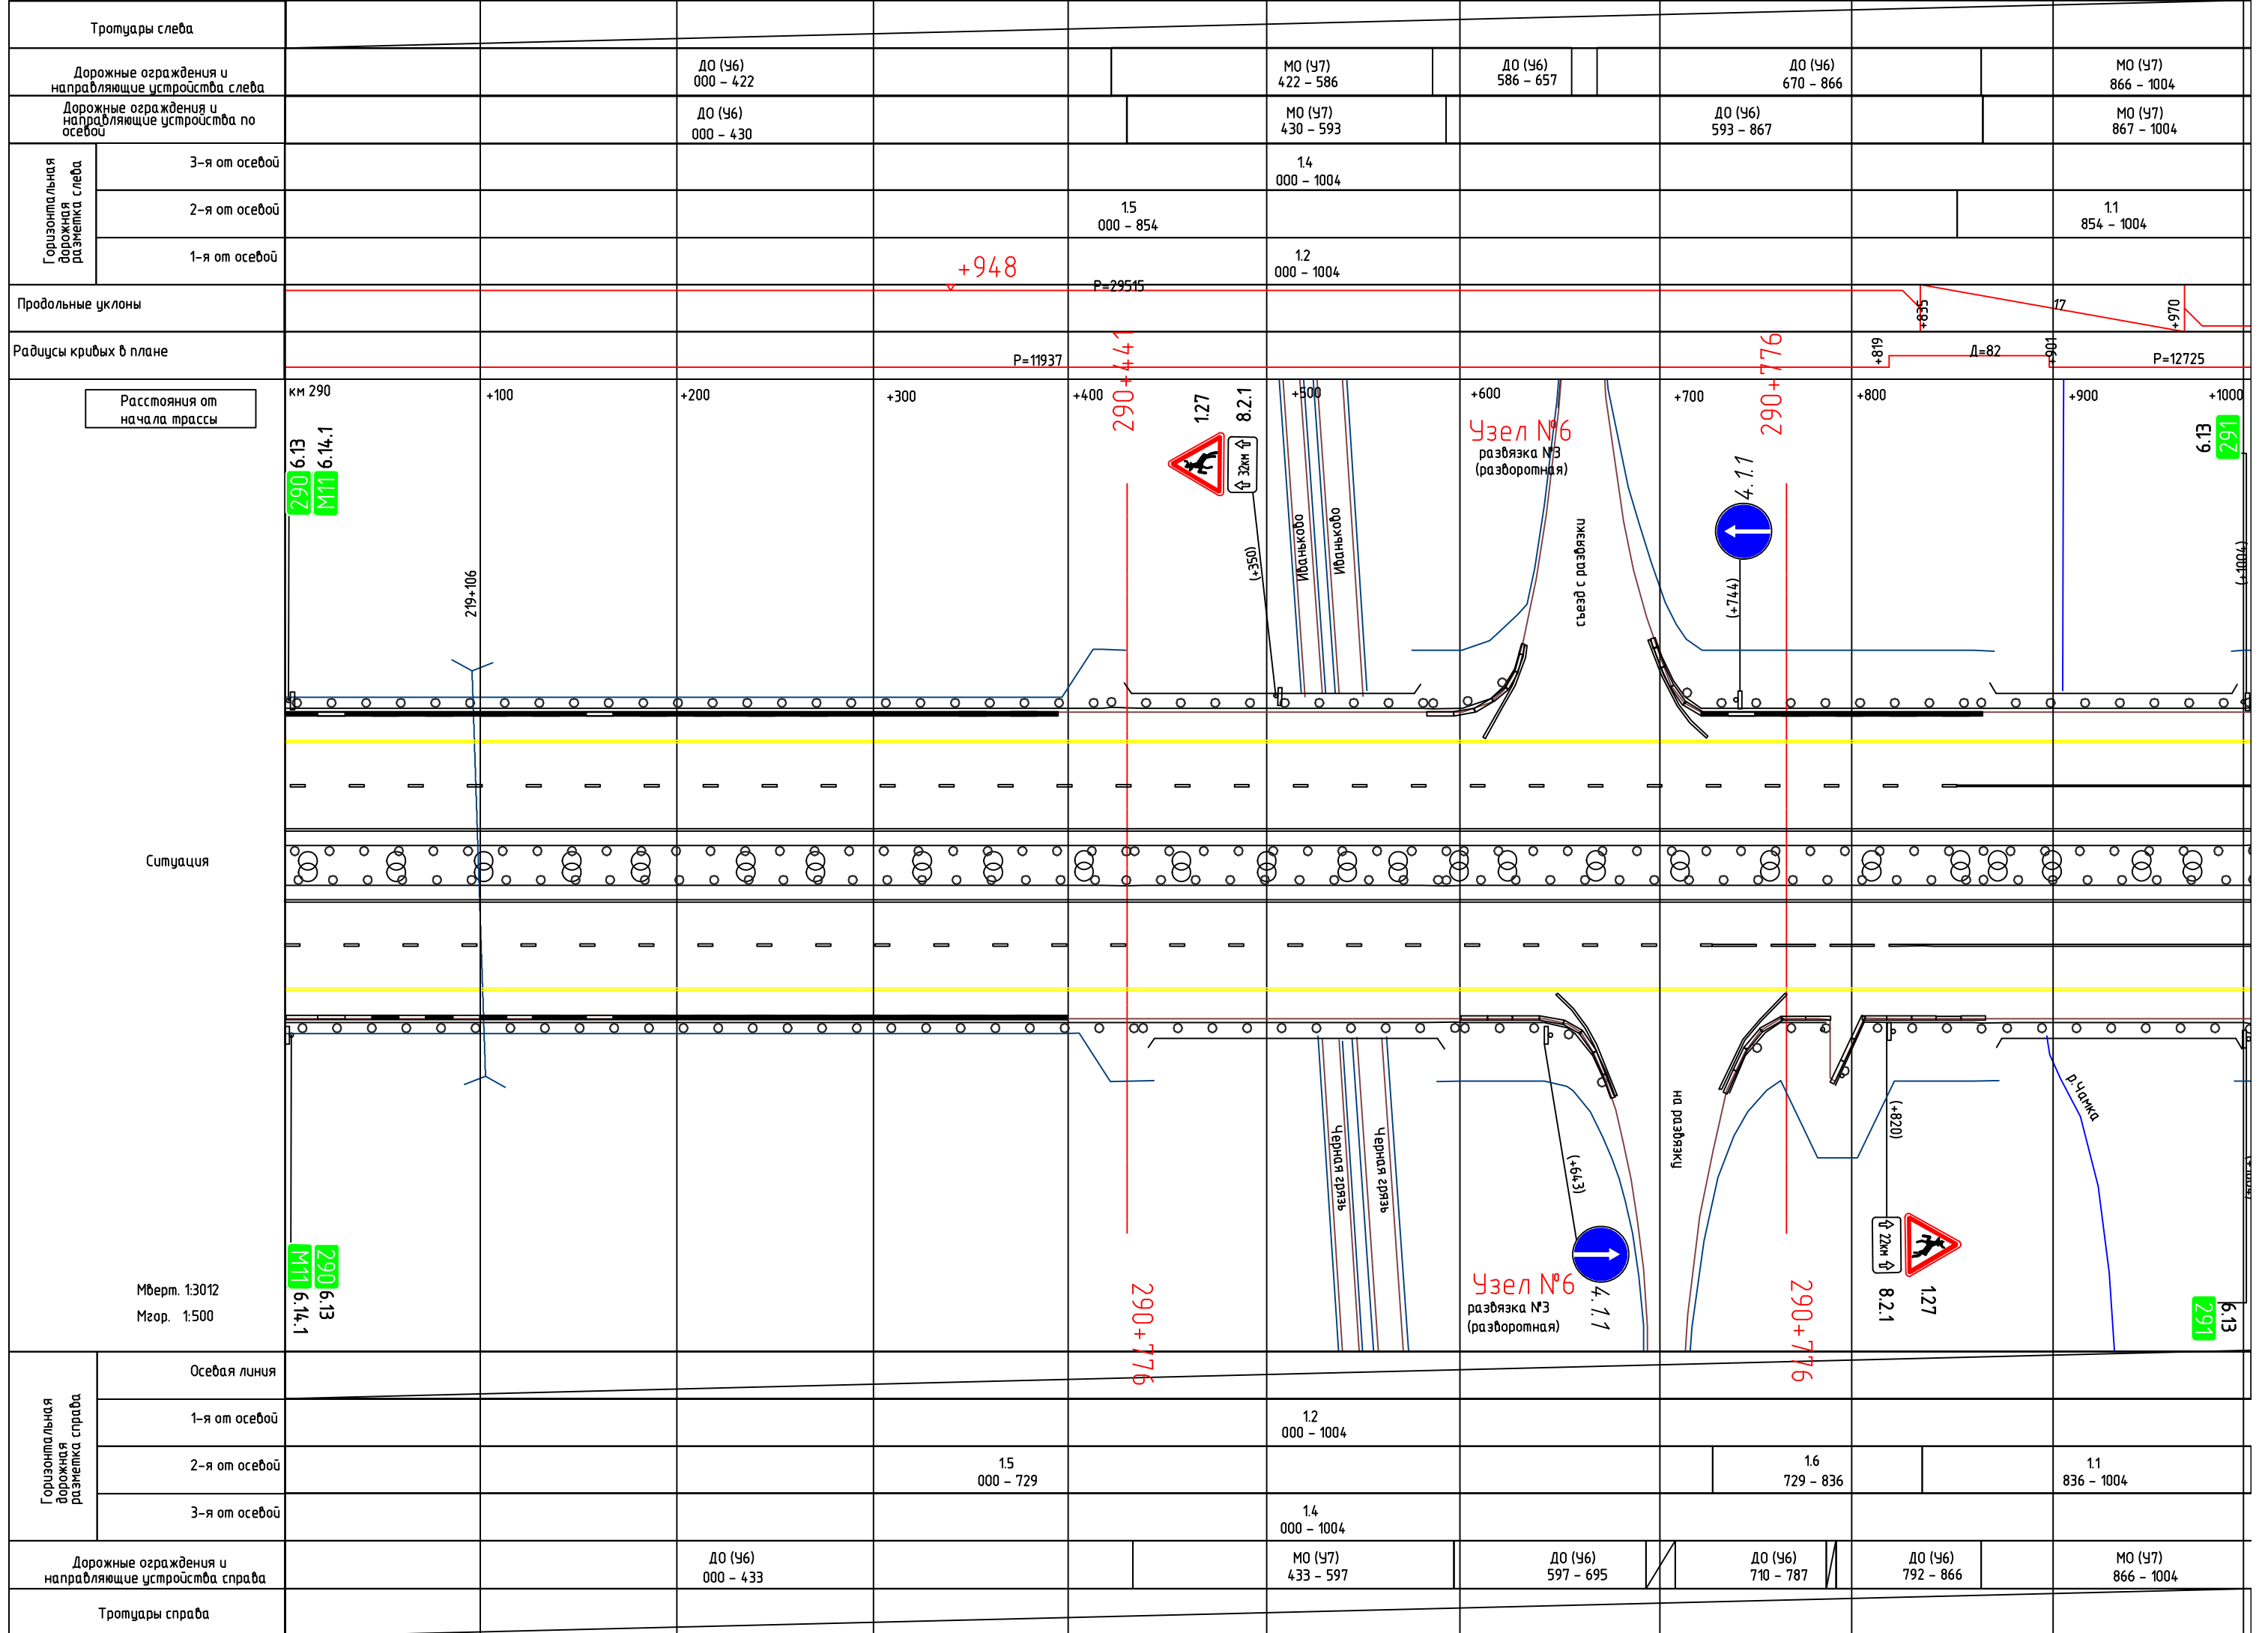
Тротуары слева

Дорожные ограждения и направляющие устройства слева
ДО (У6) 000 – 422
МО (У7) 422 – 586
ДО (У6) 586 – 657
ДО (У6) 670 – 866
МО (У7) 866 – 1004

Дорожные ограждения и направляющие устройства по осевой
ДО (У6) 000 – 430
МО (У7) 430 – 593
ДО (У6) 593 – 867
МО (У7) 867 – 1004

Горизонтальная дорожная разметка слева
3-я от осевой
1.4 000 – 1004
2-я от осевой
1.5 000 – 854
1.1 854 – 1004
1-я от осевой
1.2 000 – 1004

Продольные уклоны
+948
Р=29515
+835
17
+970

Радиусы кривых в плане
Р=11937
+819
Д=82
+901
Р=12725

Расстояния от начала трассы
км 290
+100
+200
+300
+400
+500
+600
+700
+800
+900
+1000

290+441
290+776
6.13
6.14.1
290
М11
219+106
1.27
8.2.1
32км
(+350)
Иваньково
Иваньково
Узел №6
развязка №3
(разворотная)
съезд с развязки
4.1.1
(+744)
6.13
291
(+1004)

Ситуация

М11
290
6.14.1
6.13
Мверт. 1:3012
Мгор. 1:500
290+776
Черная грязь
Черная грязь
(+643)
Узел №6
развязка №3
(разворотная)
4.1.1
на развязку
290+776
(+820)
22км
8.2.1
1.27
р.Чамка
291
6.13

Горизонтальная дорожная разметка справа
Осевая линия
1-я от осевой
1.2 000 – 1004
2-я от осевой
1.5 000 – 729
1.6 729 – 836
1.1 836 – 1004
3-я от осевой
1.4 000 – 1004

Дорожные ограждения и направляющие устройства справа
ДО (У6) 000 – 433
МО (У7) 433 – 597
ДО (У6) 597 – 695
ДО (У6) 710 – 787
ДО (У6) 792 – 866
МО (У7) 866 – 1004

Тротуары справа